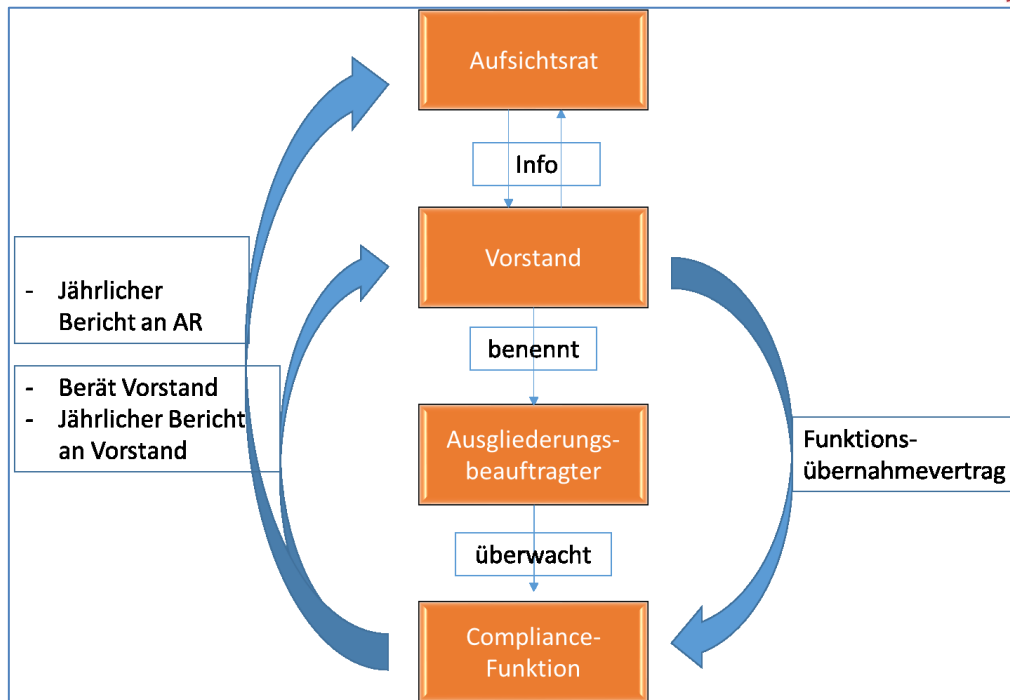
Aufsichtsrat

Info

Vorstand

benennt

Ausgliederungsbeauftragter

überwacht

Compliance-Funktion

- Jährlicher Bericht an AR

- Berät Vorstand
- Jährlicher Bericht an Vorstand

Funktionsübernahmevertrag